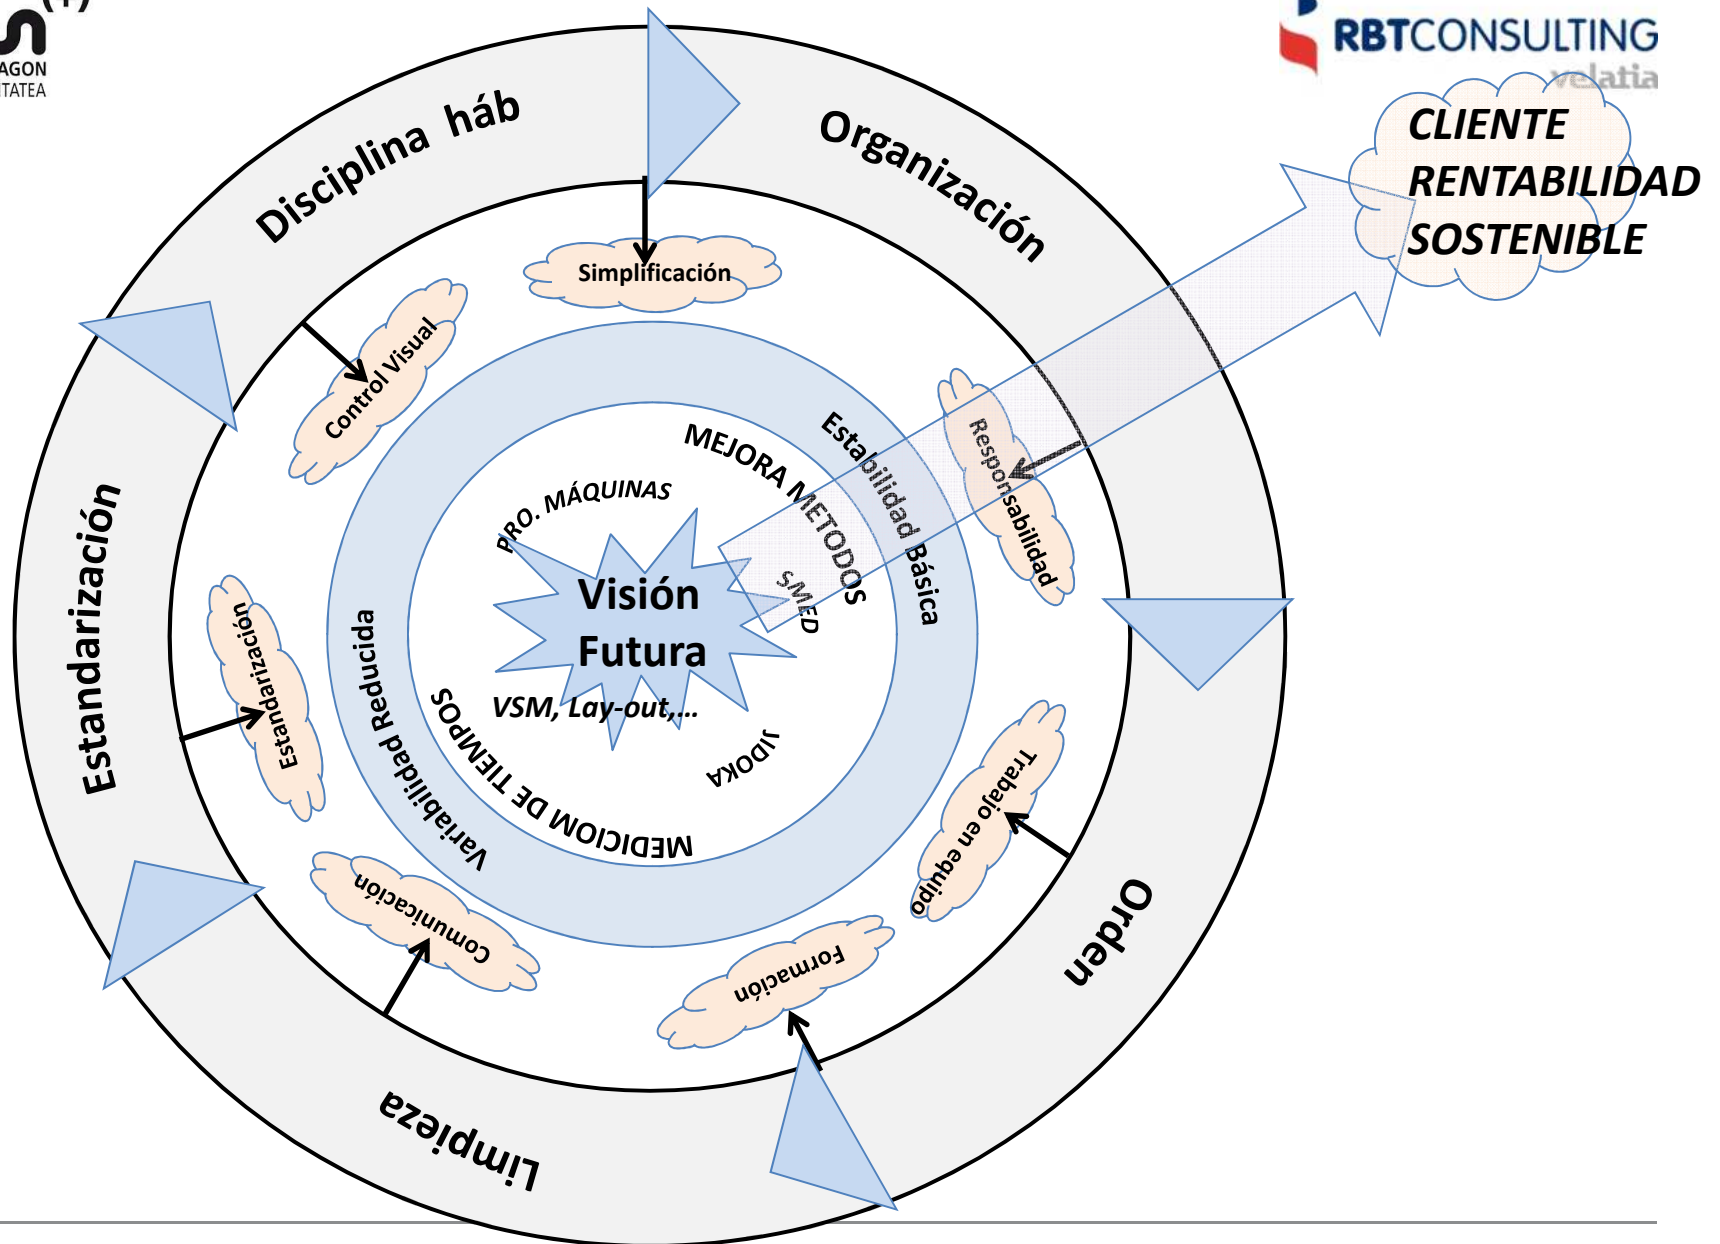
AGON
TATEA

RBTCONSULTING
velatia

CLIENTE
RENTABILIDAD
SOSTENIBLE

Disciplina háb
Organización
Orden
Limpieza
Estandarización

Simplificación
Control Visual
Responsabilidad
Trabajo en equipo
Formación
Comunicación
Estandarización

Estabilidad Básica
Variabilidad Reducida

MEJORA METODOS
PRO. MÁQUINAS
SMED
JIDOKA
MEDICION DE TIEMPOS
VSM, Lay-out,...

Visión
Futura